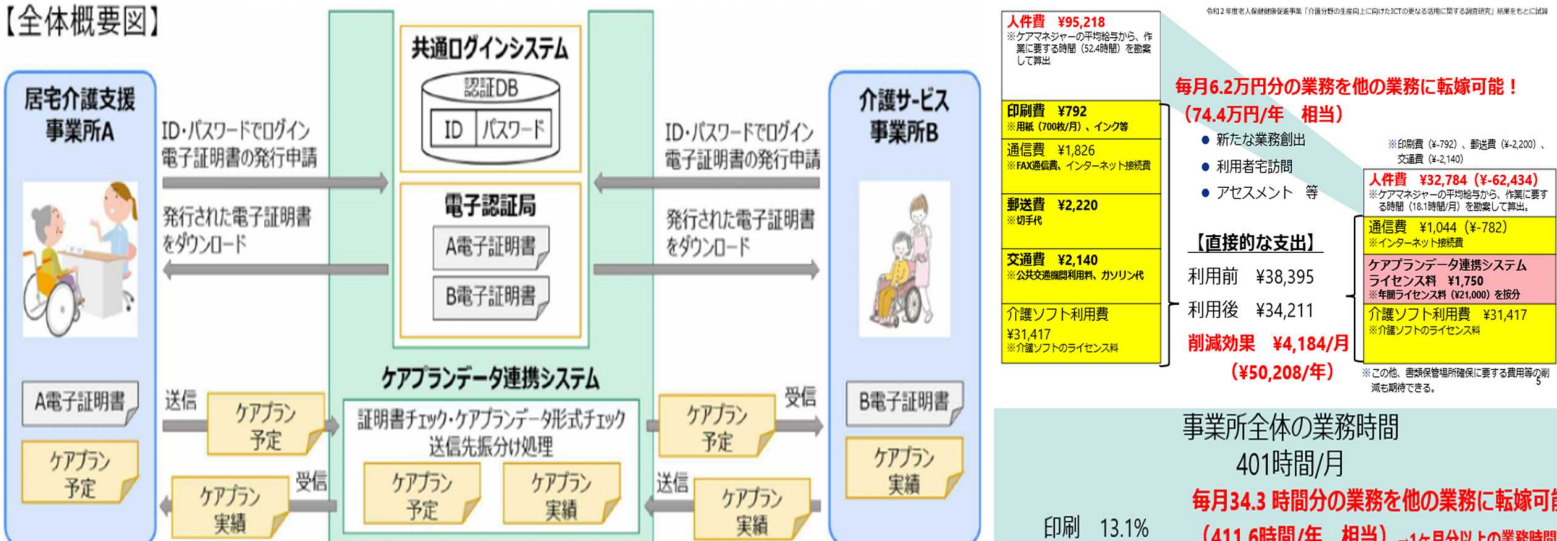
【全体概要図】

居宅介護支援事業所A

ID・パスワードでログイン
電子証明書の発行申請

発行された電子証明書をダウンロード

A電子証明書

ケアプラン予定

送信

ケアプラン予定

受信

ケアプラン実績

共通ログインシステム

認証DB

ID | パスワード

電子認証局

A電子証明書

B電子証明書

ケアプランデータ連携システム

証明書チェック・ケアプランデータ形式チェック
送信先振分け処理

ケアプラン予定

ケアプラン実績

介護サービス事業所B

ID・パスワードでログイン
電子証明書の発行申請

発行された電子証明書をダウンロード

B電子証明書

ケアプラン実績

受信

ケアプラン予定

送信

ケアプラン実績

令和2年度老人保健健康増進等事業「介護分野の生産向上に向けたICTの更なる活用に関する調査研究」結果をもとに試算

人件費 ¥95,218
※ケアマネジャーの平均給与から、作業に要する時間（52.4時間）を勘案して算出

印刷費 ¥792
※用紙（700枚/月）、インク等

通信費 ¥1,826
※FAX通信費、インターネット接続費

郵送費 ¥2,220
※切手代

交通費 ¥2,140
※公共交通機関利用料、ガソリン代

介護ソフト利用費
¥31,417
※介護ソフトのライセンス料

毎月6.2万円分の業務を他の業務に転嫁可能！
（74.4万円/年 相当）

● 新たな業務創出
● 利用者宅訪問
● アセスメント 等

【直接的な支出】
利用前 ¥38,395
利用後 ¥34,211
削減効果 ¥4,184/月
（¥50,208/年）

※印刷費（¥-792）、郵送費（¥-2,200）、交通費（¥-2,140）

人件費 ¥32,784（¥-62,434）
※ケアマネジャーの平均給与から、作業に要する時間（18.1時間/月）を勘案して算出。

通信費 ¥1,044（¥-782）
※インターネット接続費

ケアプランデータ連携システムライセンス料 ¥1,750
※年間ライセンス料（¥21,000）を按分

介護ソフト利用費 ¥31,417
※介護ソフトのライセンス料

※この他、書類保管場所確保に要する費用等の削減も期待できる。

5

事業所全体の業務時間
401時間/月

毎月34.3 時間分の業務を他の業務に転嫁可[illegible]

印刷 13.1%

（411.6時間/年 相当）→1ヶ月分以上の業務時間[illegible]